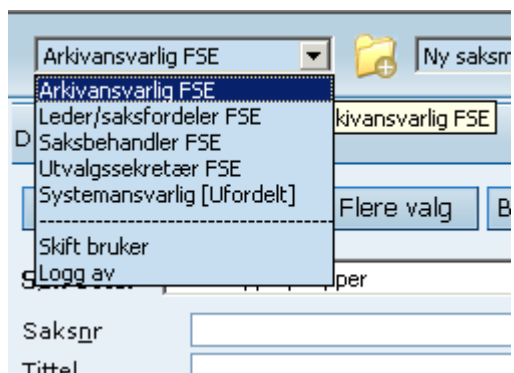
Arkivansvarlig FSE

Ny saksm

Arkivansvarlig FSE
Leder/saksfordeler FSE
Saksbehandler FSE
Utvalgssekretær FSE
Systemansvarlig [Ufordelt]
Skift bruker
Logg av

kivansvarlig FSE

D

Flere valg

B

pper

Saksnr

Tittel